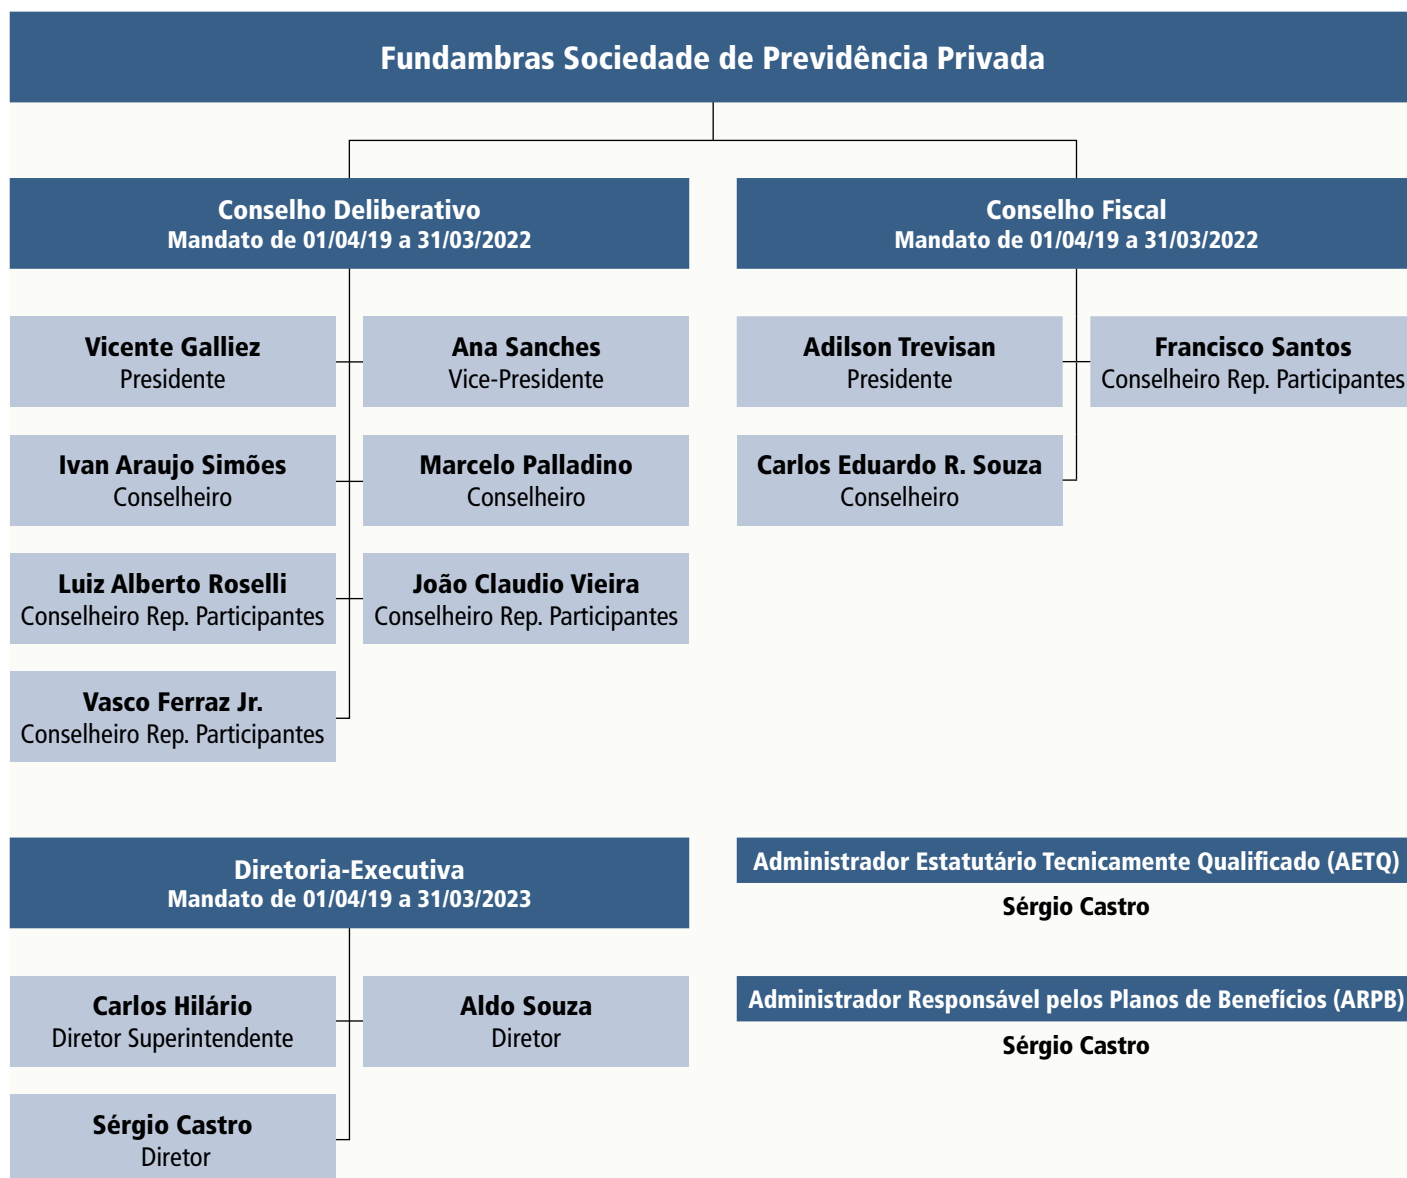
Fundambras Sociedade de Previdência Privada

Conselho Deliberativo
Mandato de 01/04/19 a 31/03/2022

Vicente Galliez
Presidente

Ana Sanches
Vice-Presidente

Ivan Araujo Simões
Conselheiro

Marcelo Palladino
Conselheiro

Luiz Alberto Roselli
Conselheiro Rep. Participantes

João Claudio Vieira
Conselheiro Rep. Participantes

Vasco Ferraz Jr.
Conselheiro Rep. Participantes

Conselho Fiscal
Mandato de 01/04/19 a 31/03/2022

Adilson Trevisan
Presidente

Francisco Santos
Conselheiro Rep. Participantes

Carlos Eduardo R. Souza
Conselheiro

Diretoria-Executiva
Mandato de 01/04/19 a 31/03/2023

Carlos Hilário
Diretor Superintendente

Aldo Souza
Diretor

Sérgio Castro
Diretor

Administrador Estatutário Tecnicamente Qualificado (AETQ)
Sérgio Castro

Administrador Responsável pelos Planos de Benefícios (ARPB)
Sérgio Castro